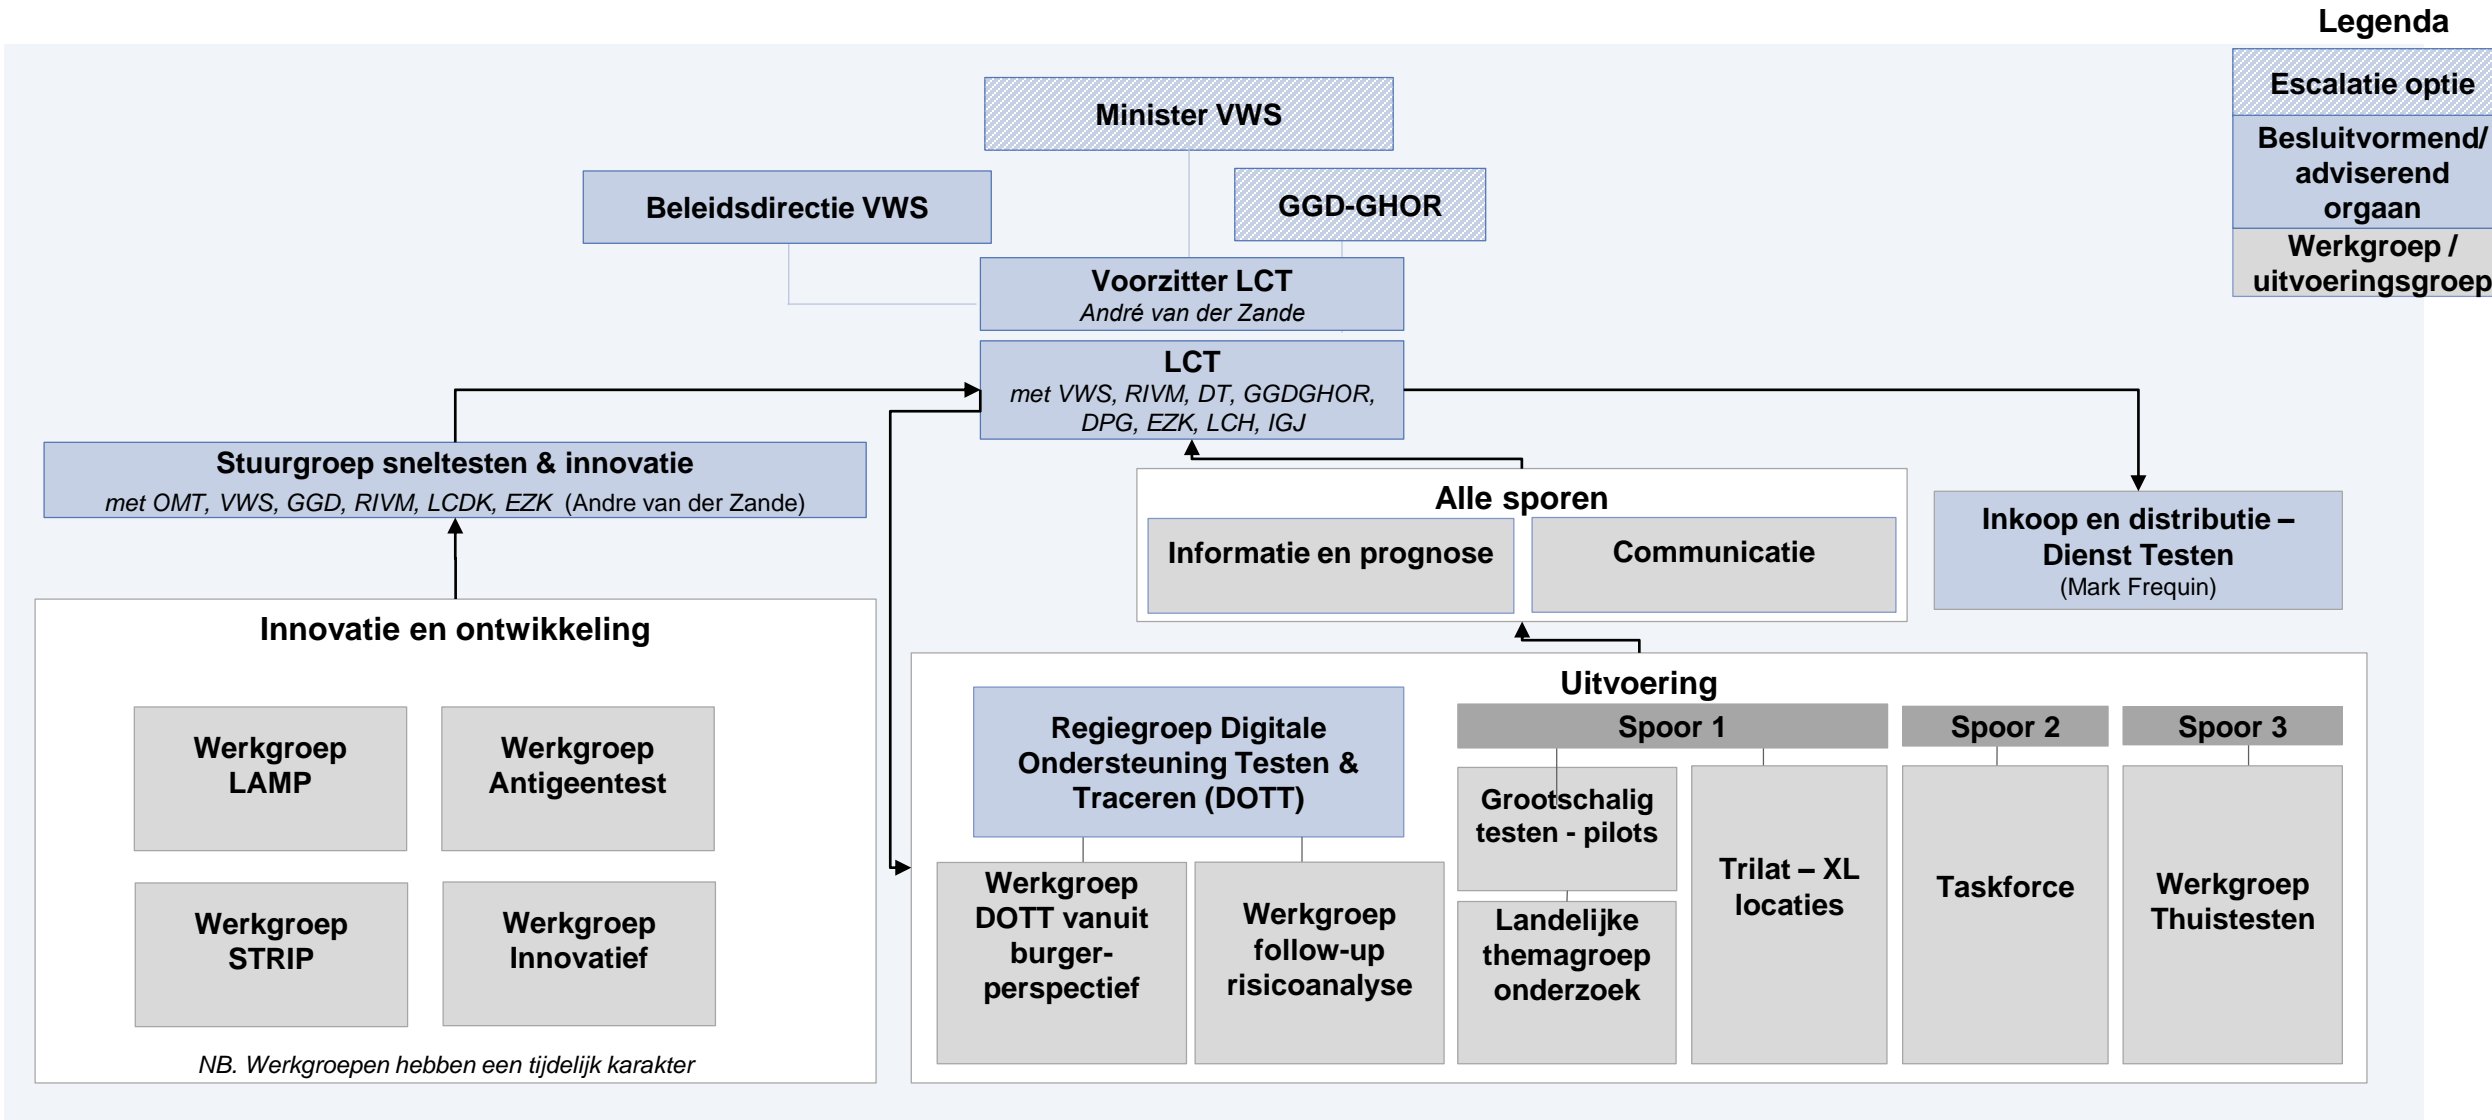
Legenda

Escalatie optie

Besluitvormend/ adviserend orgaan

Werkgroep / uitvoeringsgroep

Minister VWS

Beleidsdirectie VWS

GGD-GHOR

Voorzitter LCT
André van der Zande

LCT
met VWS, RIVM, DT, GGDGHOR, DPG, EZK, LCH, IGJ

Stuurgroep sneltesten & innovatie
met OMT, VWS, GGD, RIVM, LCDK, EZK (Andre van der Zande)

Alle sporen

Informatie en prognose

Communicatie

Inkoop en distributie – Dienst Testen
(Mark Frequin)

Innovatie en ontwikkeling

Werkgroep LAMP

Werkgroep Antigeentest

Werkgroep STRIP

Werkgroep Innovatief

NB. Werkgroepen hebben een tijdelijk karakter

Uitvoering

Regiegroep Digitale Ondersteuning Testen & Traceren (DOTT)

Werkgroep DOTT vanuit burger-perspectief

Werkgroep follow-up risicoanalyse

Spoor 1

Grootschalig testen - pilots

Landelijke themagroep onderzoek

Trilat – XL locaties

Spoor 2

Taskforce

Spoor 3

Werkgroep Thuistesten